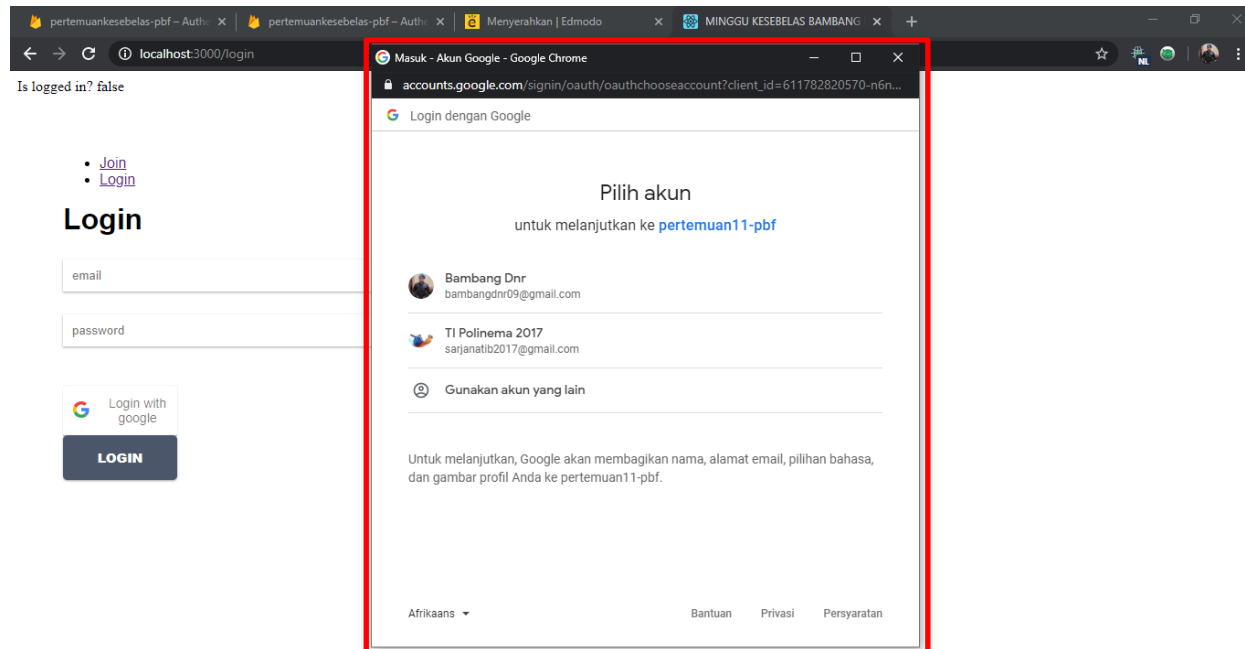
pertemuankesebelas-pbf – Auth ×
pertemuankesebelas-pbf – Auth ×
Menyerahkan | Edmodo ×
MINGGU KESEBELAS BAMBANG ×
+

localhost:3000/login

Is logged in? false

- Join
- Login

Login

email

password

Login with google

LOGIN

Masuk - Akun Google - Google Chrome

accounts.google.com/signin/oauth/oauthchooseaccount?client_id=611782820570-n6n...

Login dengan Google

Pilih akun

untuk melanjutkan ke pertemuan11-pbf

Bambang Dnr
bambangdnr09@gmail.com

TI Polinema 2017
sarjanatib2017@gmail.com

Gunakan akun yang lain

Untuk melanjutkan, Google akan membagikan nama, alamat email, pilihan bahasa, dan gambar profil Anda ke pertemuan11-pbf.

Afrikaans

Bantuan Privasi Persyaratan